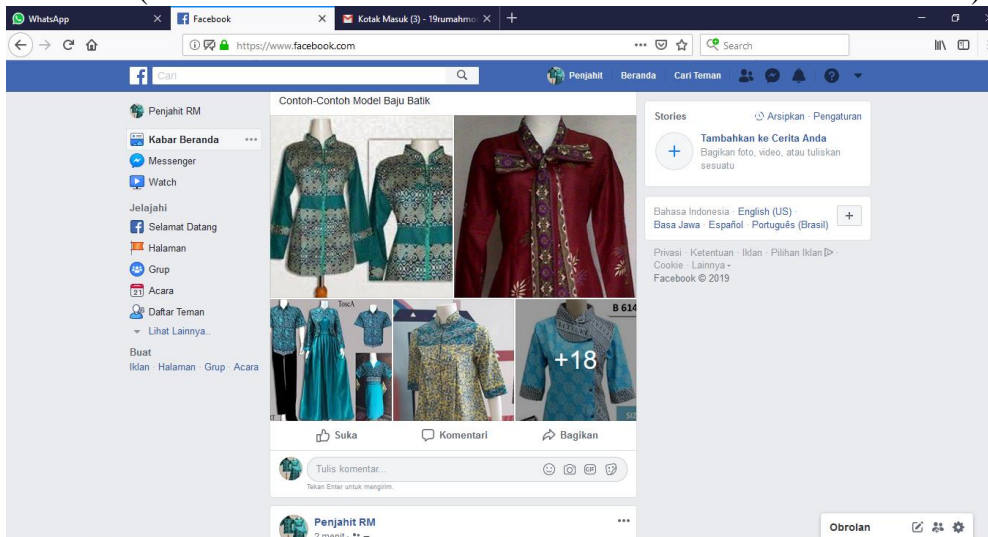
WhatsApp ×
Facebook ×
Kotak Masuk (3) - 19rumahmo ×
+

https://www.facebook.com
Search

Cari
Penjahit Beranda Cari Teman

Penjahit RM
Kabar Beranda
Messenger
Watch
Jelajahi
Selamat Datang
Halaman
Grup
Acara
Daftar Teman
Lihat Lainnya..
Buat
Iklan · Halaman · Grup · Acara

Contoh-Contoh Model Baju Batik

B 614
+18

Suka
Komentari
Bagikan

Tulis komentar...
Tekan Enter untuk mengirim.

Penjahit RM
2 menit ·

Stories
Arsipkan · Pengaturan
Tambahkan ke Cerita Anda
Bagikan foto, video, atau tuliskan sesuatu

Bahasa Indonesia · English (US) · Basa Jawa · Español · Português (Brasil)
+

Privasi · Ketentuan · Iklan · Pilihan Iklan · Cookie · Lainnya ·
Facebook © 2019

Obrolan